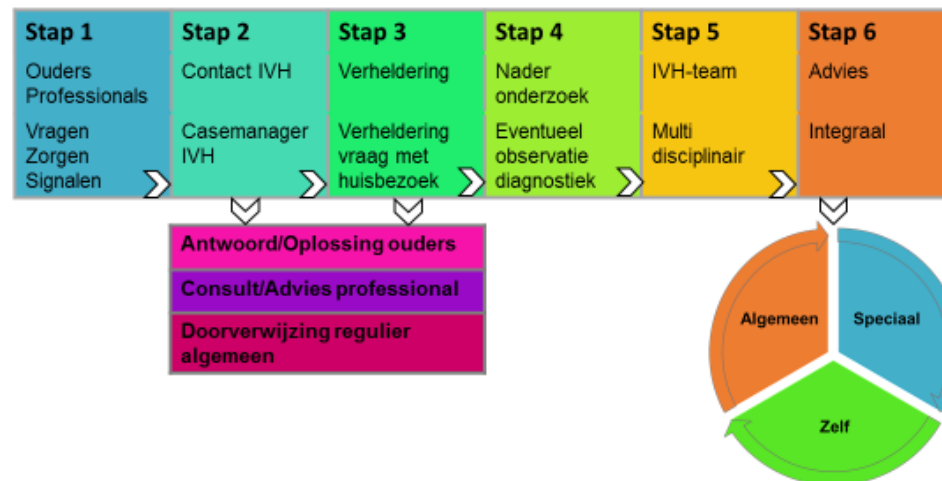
Stap 1
Ouders Professionals
Vragen Zorgen Signalen

Stap 2
Contact IVH
Casemanager IVH

Stap 3
Verheldering
Verheldering vraag met huisbezoek

Stap 4
Nader onderzoek
Eventueel observatie diagnostiek

Stap 5
IVH-team
Multi disciplinair

Stap 6
Advies
Integraal

Antwoord/Oplossing ouders
Consult/Advies professional
Doorverwijzing regulier algemeen

Algemeen
Speciaal
Zelf